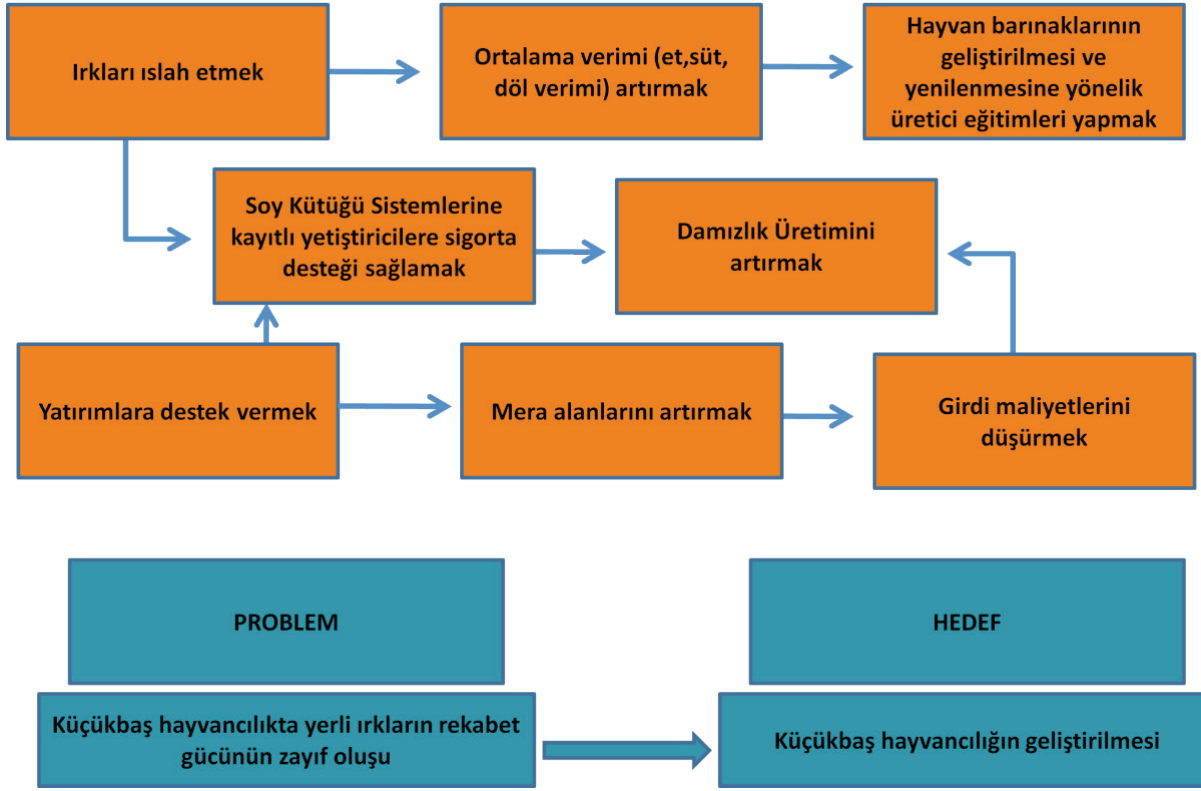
Irkları ıslah etmek

Ortalama verimi (et,süt, döl verimi) artırmak

Hayvan barınaklarının geliştirilmesi ve yenilenmesine yönelik üretici eğitimleri yapmak

Soy Kütüğü Sistemlerine kayıtlı yetiştiricilere sigorta desteği sağlamak

Damızlık Üretimini artırmak

Yatırımlara destek vermek

Mera alanlarını artırmak

Girdi maliyetlerini düşürmek

PROBLEM

HEDEF

Küçükbaş hayvancılıkta yerli ırkların rekabet gücünün zayıf oluşu

Küçükbaş hayvancılığın geliştirilmesi